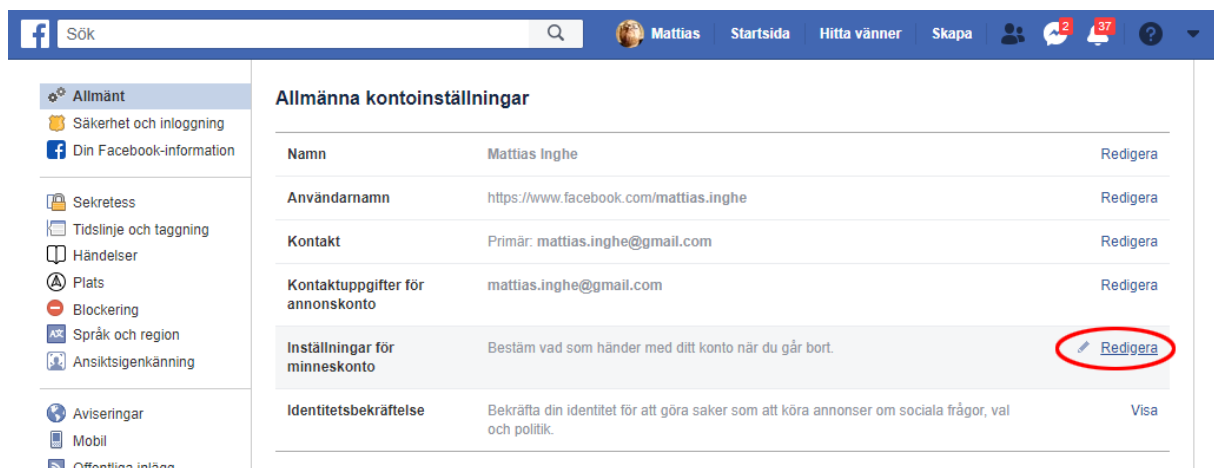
Sök

Mattias Startsida Hitta vänner Skapa 2 37

Allmänt
Säkerhet och inloggning
Din Facebook-information

Sekretess
Tidslinje och taggning
Händelser
Plats
Blockering
Språk och region
Ansiktsigenkänning

Aviseringar
Mobil
Offentliga inlägg

Allmänna kontoinställningar

| | | |
|---|---|---|
| Namn | Mattias Inghe | Redigera |
| Användarnamn | https://www.facebook.com/mattias.inghe | Redigera |
| Kontakt | Primär: mattias.inghe@gmail.com | Redigera |
| Kontaktuppgifter för annonskonto | mattias.inghe@gmail.com | Redigera |
| Inställningar för minneskonto | Bestäm vad som händer med ditt konto när du går bort. | Redigera |
| Identitetsbekräftelse | Bekräfta din identitet för att göra saker som att köra annonser om sociala frågor, val och politik. | Visa |